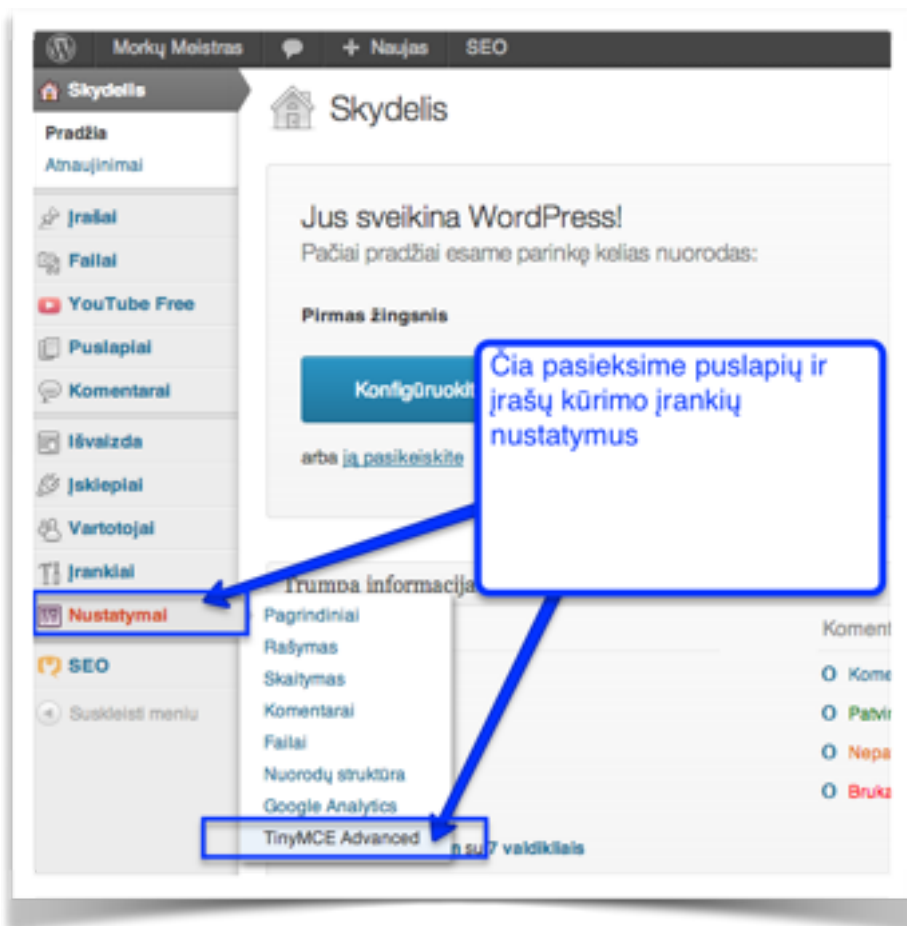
Morkų Meistras
+ Naujas
SEO

Skydelis
Pradžia
Atnaujinimai
Įrašai
Failai
YouTube Free
Puslapiai
Komentarai
Išvaizda
Įskiepiai
Vartotojai
Įrankiai
Nustatymai
SEO
Suskleisti meniu

Skydelis

Jus sveikina WordPress!
Pačiai pradžiai esame parinkę kelias nuorodas:

Pirmas žingsnis

Konfigūruokit

arba ją pasikeiskite

Čia pasieksime puslapių ir įrašų kūrimo įrankių nustatymus

Trumpa informacija

Pagrindiniai
Rašymas
Skaitymas
Komentarai
Failai
Nuorodų struktūra
Google Analytics
TinyMCE Advanced

n su 7 valdikliais

Koment
0 Kome
0 Patvi
0 Nepa
0 Bruka